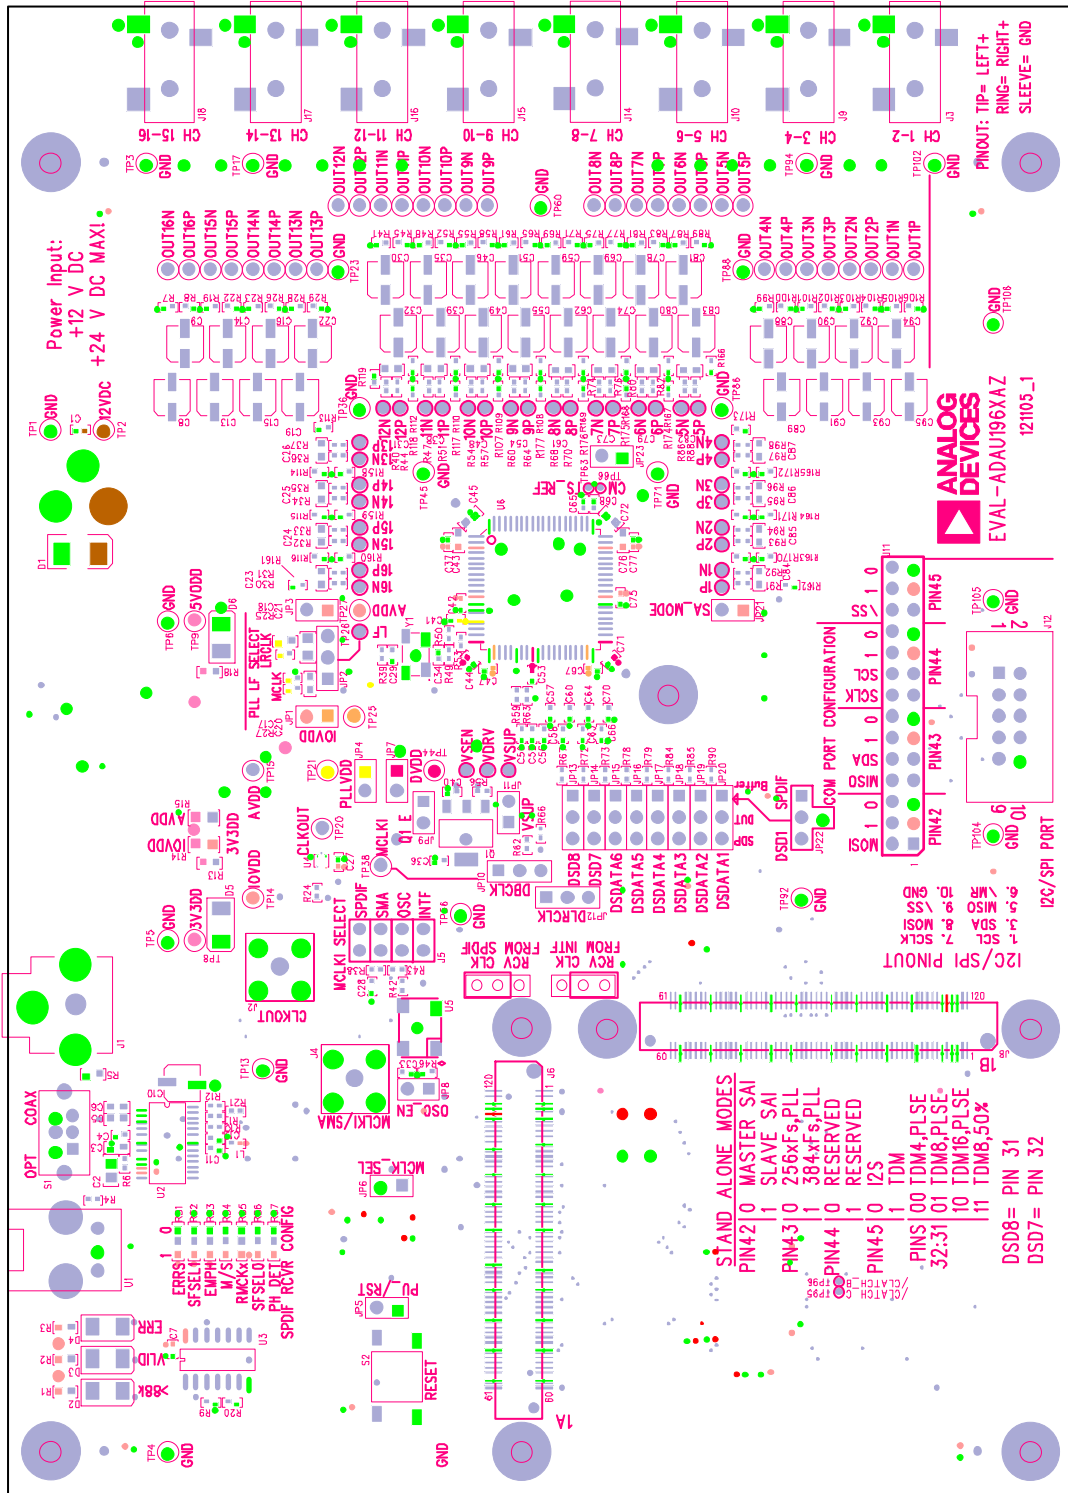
PINOUT: TIP= LEFT+
RING= RIGHT+
SLEEVE= GND

CH 1-2
CH 3-4
CH 5-6
CH 7-8
CH 9-10
CH 11-12
CH 13-14
CH 15-16

Power Input:
+12 V DC
+24 V DC MAX!

12VDC

OUT12N OUT12P OUT11N OUT11P OUT10N OUT10P OUT9N OUT9P
OUT8N OUT8P OUT7N OUT7P OUT6N OUT6P OUT5N OUT5P
OUT16N OUT16P OUT15N OUT15P OUT14N OUT14P OUT13N OUT13P
OUT4N OUT4P OUT3N OUT3P OUT2N OUT2P OUT1N OUT1P

GND

ANALOG DEVICES
EVAL-ADAU196XAZ
121105_1

12P 13N 13P 14N 14P 15N 15P 16N 16P
12N 11N 11P 10N 10P 9N 9P 8N 8P 7N 7P 6N 6P 5N 5P
4N 4P 3N 3P 2N 2P 1N 1P
REF CM
AVDD
SA_MODE

PLL LF SELECT
LRCLK
MCLK
LF
IOVDD
AVDD
3V3DD
IOVDD
PLLVDD
DVDD
VSEN
VDRV
VSUP
CLKOUT
MCLKI
OE
DBCLK
DLRCLK
DSDB
DSD7 DSDATA6 DSDATA5 DSDATA4 DSDATA3 DSDATA2 DSDATA1
SPDIF
OUT
DSD1
PORT CONFIGURATION
COM
MISO SDA SCLK SCL SS
MOSI
PIN42 PIN43 PIN44 PIN45
I2C/SPI PORT
GND 01 6
GND 2 1

I2C/SPI PINOUT
1. SCL 3. SDA 5. MISO 6. /WR
7. SCLK 8. MOSI 9. /SS 10. GND

MCLKI SELECT
SPDIF
SMA
OSC
INTF

RCV CLK FROM SPDIF
RCV CLK FROM INTF

CLKOUT
MCLKI/SMA
OSC_EN
MCLK_SEL

STAND ALONE MODES
PIN42 0 MASTER SAI
1 SLAVE SAI
PIN43 0 256xFs,PLL
1 384xFs,PLL
PIN44 0 RESERVED
1 RESERVED
PIN45 0 I2S
1 TDM
PINS 00 TDM4,PLSE
32:31 01 TDM8,PLSE
10 TDM16,PLSE
11 TDM8,50%
DSD8= PIN 31
DSD7= PIN 32

/CATCH_C
/CATCH_B

COAX
OPT

ERR
VLID
>B8K
ERRS
SFSEL
EMPH
M/S
RMCKx
SFSEL0
PH DET
SPDIF RCVR CONFIG
1 0

PU_/RST
RESET

1A
1B

GND
5VDD